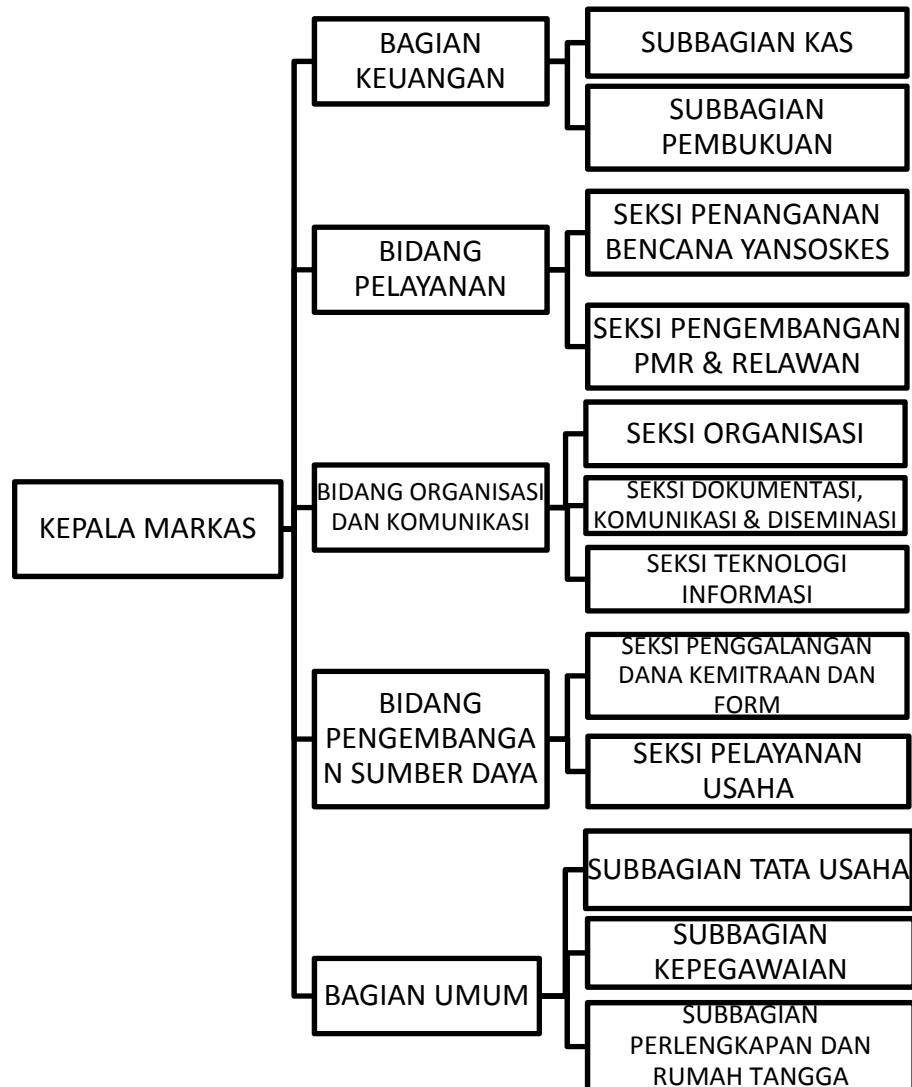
KEPALA MARKAS

BAGIAN KEUANGAN

SUBBAGIAN KAS

SUBBAGIAN PEMBUKUAN

BIDANG PELAYANAN

SEKSI PENANGANAN BENCANA YANSOSKES

SEKSI PENGEMBANGAN PMR & RELAWAN

BIDANG ORGANISASI DAN KOMUNIKASI

SEKSI ORGANISASI

SEKSI DOKUMENTASI, KOMUNIKASI & DISEMINASI

SEKSI TEKNOLOGI INFORMASI

BIDANG PENGEMBANGAN SUMBER DAYA

SEKSI PENGGALANGAN DANA KEMITRAAN DAN FORM

SEKSI PELAYANAN USAHA

BAGIAN UMUM

SUBBAGIAN TATA USAHA

SUBBAGIAN KEPEGAWAIAN

SUBBAGIAN PERLENGKAPAN DAN RUMAH TANGGA